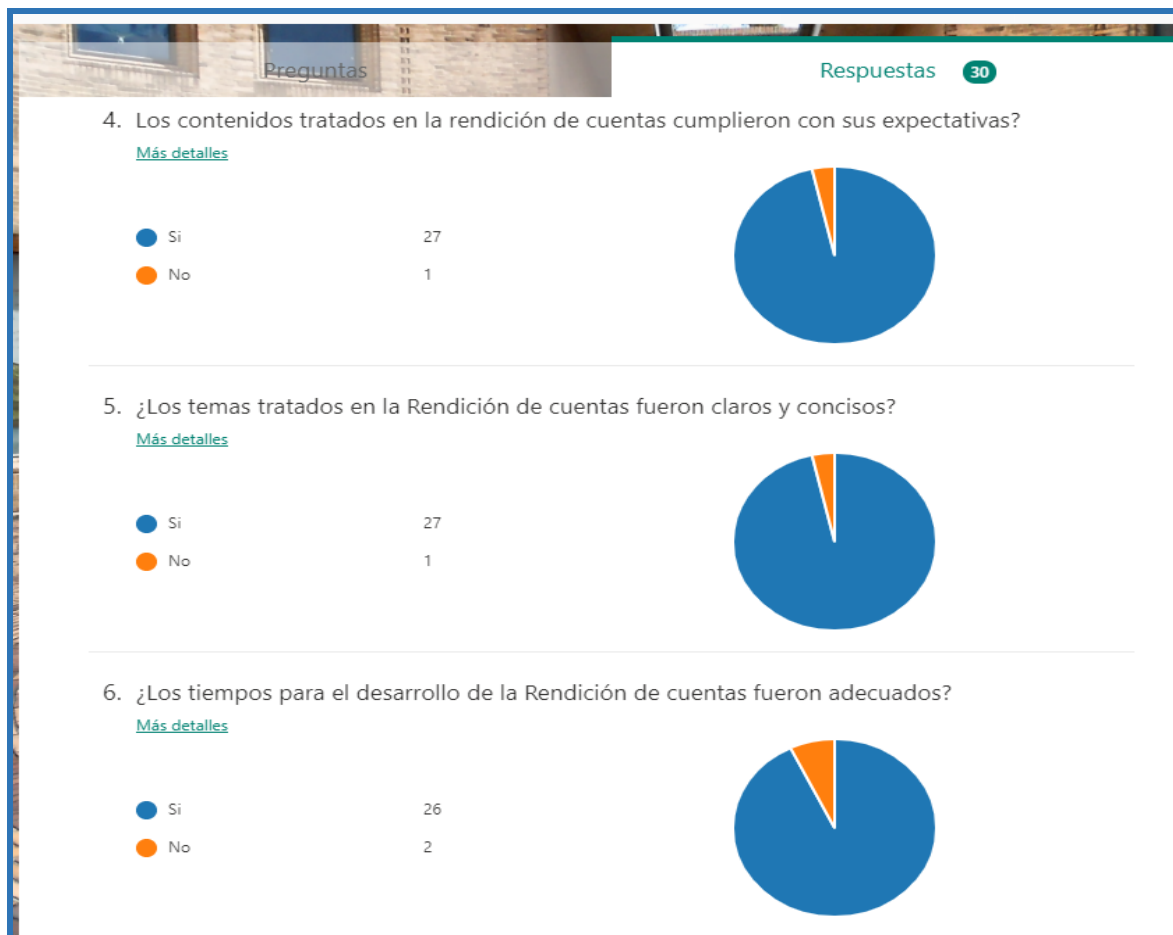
Preguntas

Respuestas 30

4. Los contenidos tratados en la rendición de cuentas cumplieron con sus expectativas?

Más detalles

Si 27

No 1

5. ¿Los temas tratados en la Rendición de cuentas fueron claros y concisos?

Más detalles

Si 27

No 1

6. ¿Los tiempos para el desarrollo de la Rendición de cuentas fueron adecuados?

Más detalles

Si 26

No 2